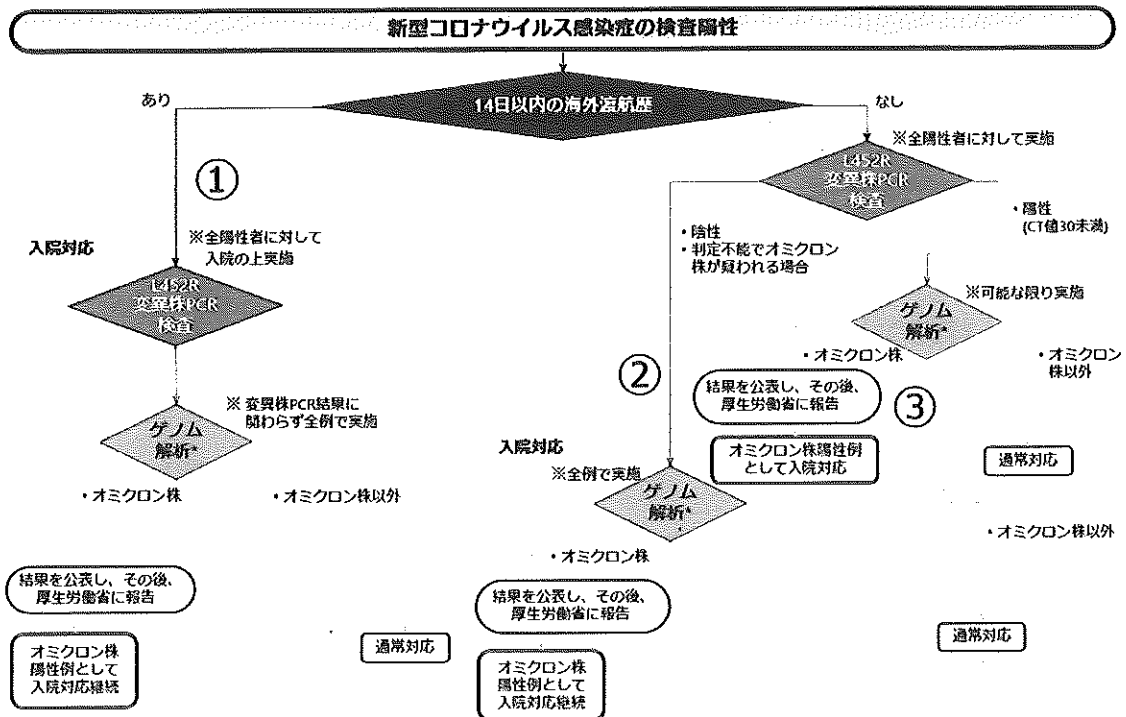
新型コロナウイルス感染症の検査陽性

14日以内の海外渡航歴

あり

なし

①

入院対応

※全陽性者に対して入院の上実施

L452R 変異株PCR検査

※ 変異株PCR結果に関わらず全例で実施

ゲノム解析*

・オミクロン株

・オミクロン株以外

結果を公表し、その後、厚生労働省に報告

オミクロン株陽性例として入院対応継続

通常対応

※全陽性者に対して実施

L452R 変異株PCR検査

・陰性
・判定不能でオミクロン株が疑われる場合

・陽性 (CT値30未満)

※可能な限り実施

ゲノム解析*

・オミクロン株

・オミクロン株以外

②

結果を公表し、その後、厚生労働省に報告

③

オミクロン株陽性例として入院対応

通常対応

入院対応

※全例で実施

ゲノム解析*

・オミクロン株

・オミクロン株以外

結果を公表し、その後、厚生労働省に報告

オミクロン株陽性例として入院対応継続

通常対応